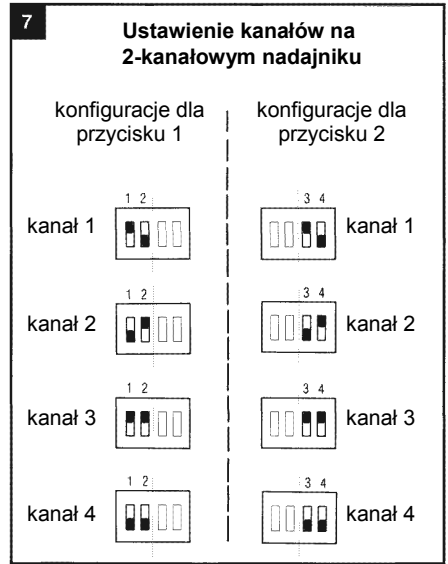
7

Ustawienie kanałów na 2-kanałowym nadajniku

konfiguracje dla przycisku 1

konfiguracje dla przycisku 2

1 2

kanał 1

3 4

kanał 1

1 2

kanał 2

3 4

kanał 2

1 2

kanał 3

3 4

kanał 3

1 2

kanał 4

3 4

kanał 4